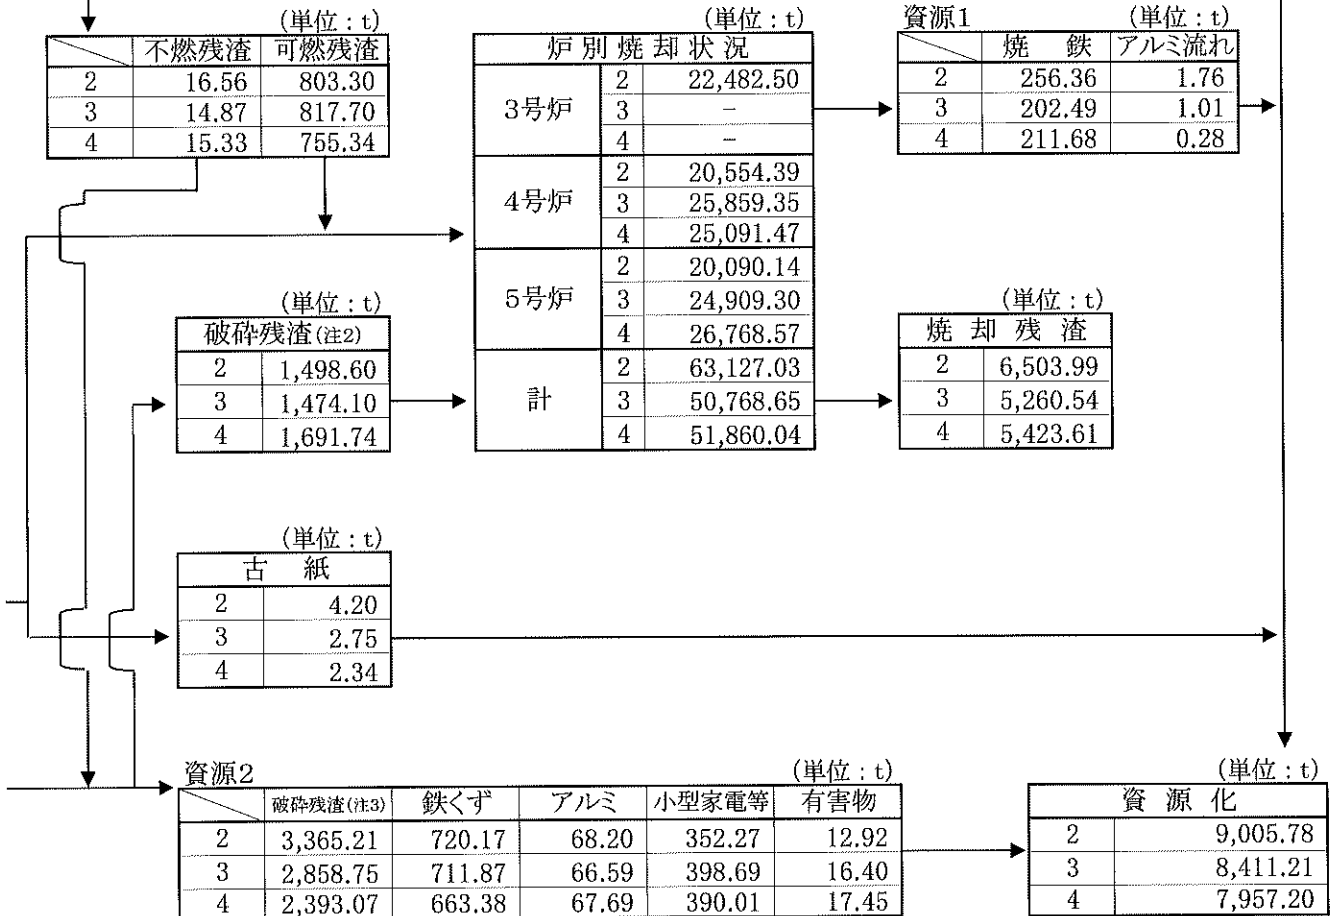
(単位：t)

| | 不燃残渣 | 可燃残渣 |
|---|---|---|
| 2 | 16.56 | 803.30 |
| 3 | 14.87 | 817.70 |
| 4 | 15.33 | 755.34 |

(単位：t)

| 炉別焼却状況 | | |
|---|---|---|
| 3号炉 | 2 | 22,482.50 |
| | 3 | − |
| | 4 | − |
| 4号炉 | 2 | 20,554.39 |
| | 3 | 25,859.35 |
| | 4 | 25,091.47 |
| 5号炉 | 2 | 20,090.14 |
| | 3 | 24,909.30 |
| | 4 | 26,768.57 |
| 計 | 2 | 63,127.03 |
| | 3 | 50,768.65 |
| | 4 | 51,860.04 |

資源1 (単位：t)

| | 焼　鉄 | アルミ流れ |
|---|---|---|
| 2 | 256.36 | 1.76 |
| 3 | 202.49 | 1.01 |
| 4 | 211.68 | 0.28 |

(単位：t)

| 破砕残渣(注2) | |
|---|---|
| 2 | 1,498.60 |
| 3 | 1,474.10 |
| 4 | 1,691.74 |

(単位：t)

| 焼却残渣 | |
|---|---|
| 2 | 6,503.99 |
| 3 | 5,260.54 |
| 4 | 5,423.61 |

(単位：t)

| 古　紙 | |
|---|---|
| 2 | 4.20 |
| 3 | 2.75 |
| 4 | 2.34 |

資源2 (単位：t)

| | 破砕残渣(注3) | 鉄くず | アルミ | 小型家電等 | 有害物 |
|---|---|---|---|---|---|
| 2 | 3,365.21 | 720.17 | 68.20 | 352.27 | 12.92 |
| 3 | 2,858.75 | 711.87 | 66.59 | 398.69 | 16.40 |
| 4 | 2,393.07 | 663.38 | 67.69 | 390.01 | 17.45 |

(単位：t)

| 資　源　化 | |
|---|---|
| 2 | 9,005.78 |
| 3 | 8,411.21 |
| 4 | 7,957.20 |